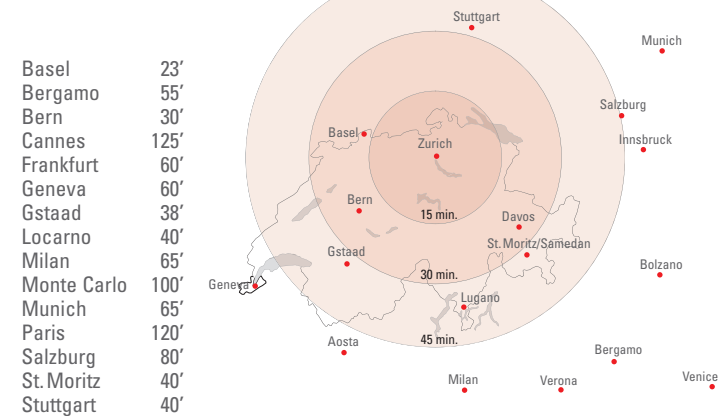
| | |
|---|---|
| Basel | 23′ |
| Bergamo | 55′ |
| Bern | 30′ |
| Cannes | 125′ |
| Frankfurt | 60′ |
| Geneva | 60′ |
| Gstaad | 38′ |
| Locarno | 40′ |
| Milan | 65′ |
| Monte Carlo | 100′ |
| Munich | 65′ |
| Paris | 120′ |
| Salzburg | 80′ |
| St. Moritz | 40′ |
| Stuttgart | 40′ |

Stuttgart
Munich
Salzburg
Innsbruck
Basel
Zurich
Bern
15 min.
Davos
St. Moritz/Samedan
Gstaad
30 min.
Bolzano
Geneva
Lugano
Aosta
45 min.
Bergamo
Milan
Verona
Venice